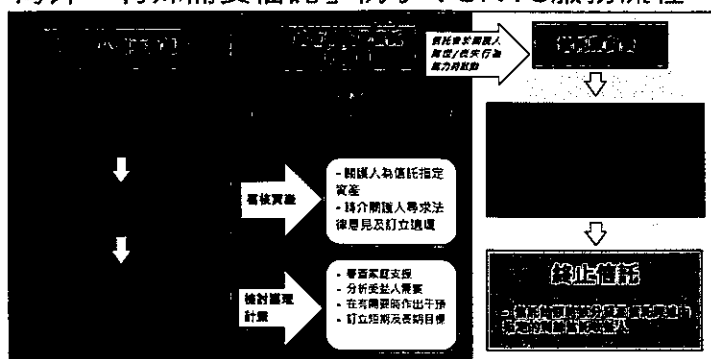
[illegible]

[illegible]

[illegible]

調查委託關護人離世/喪失行為能力的觸動

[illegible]

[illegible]

審核資產

- 關護人為信託指定資產
- 轉介關護人尋求法律意見及訂立遺囑

檢討護理計劃

- 審查家庭支援
- 分析受益人需要
- 在有需要時作出干預
- 訂立短期及長期目標

終止信託

- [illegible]